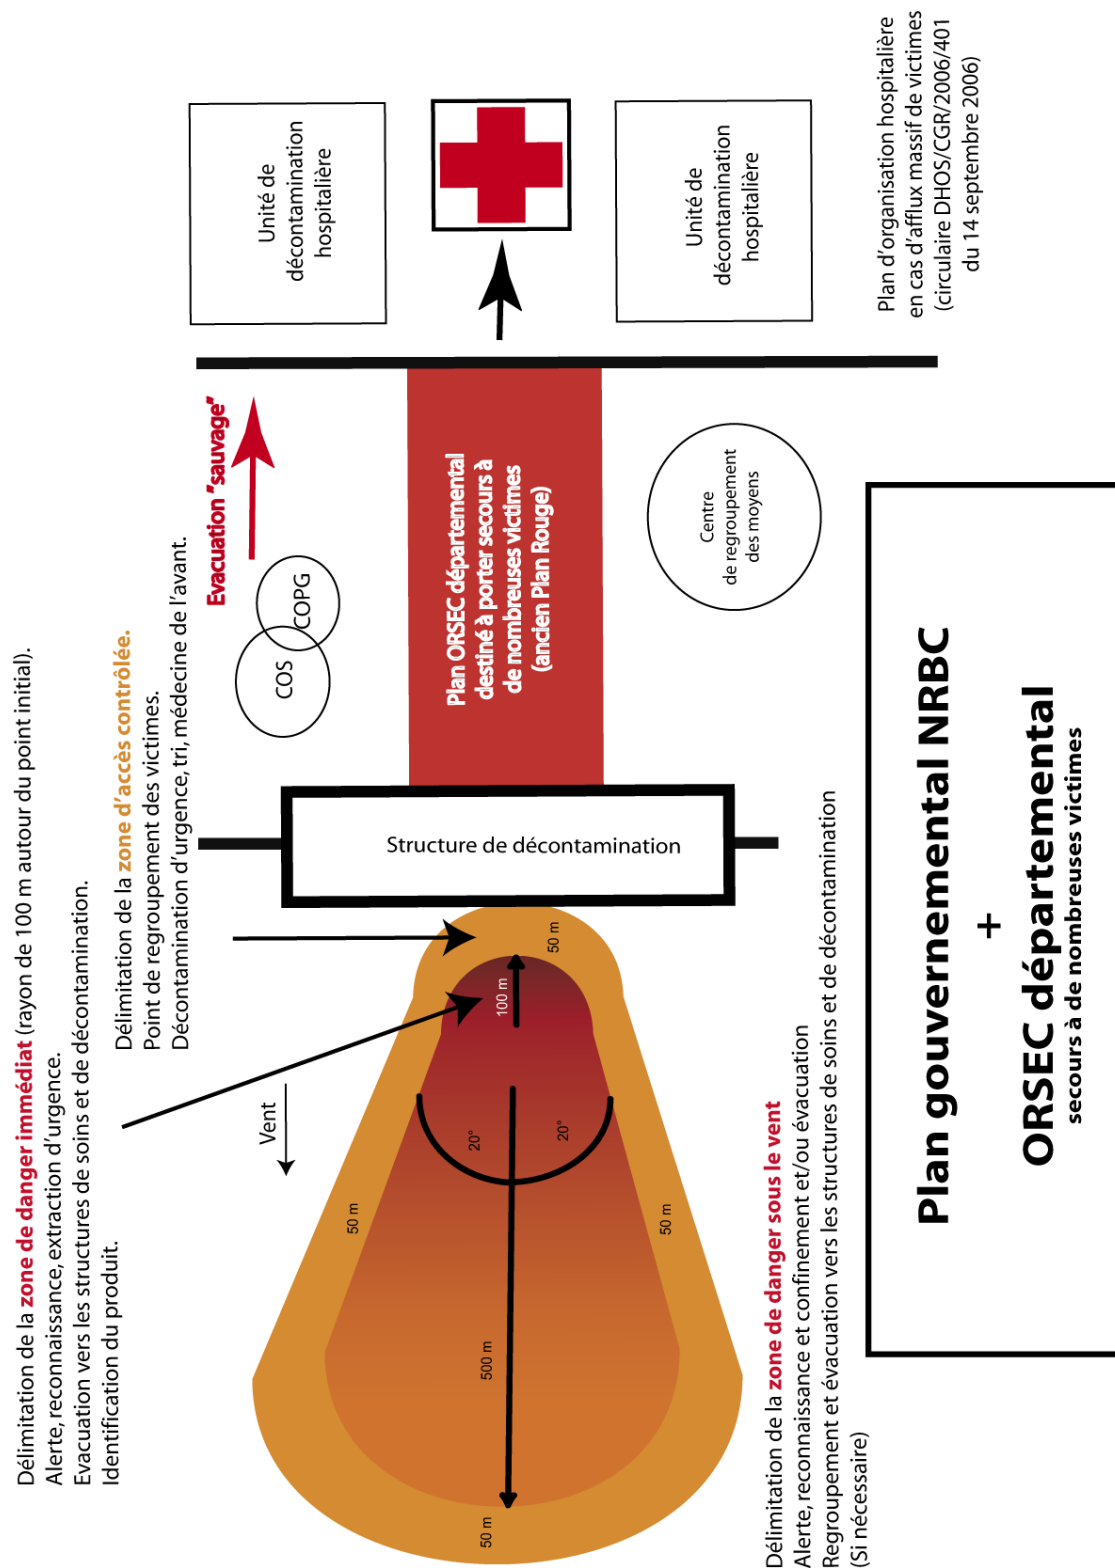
Délimitation de la zone de danger immédiat (rayon de 100 m autour du point initial).
Alerte, reconnaissance, extraction d'urgence.
Evacuation vers les structures de soins et de décontamination.
Identification du produit.

Délimitation de la zone d'accès contrôlée.
Point de regroupement des victimes.
Décontamination d'urgence, tri, médecine de l'avant.

Vent

COS

COPG

Evacuation "sauvage"

Structure de décontamination

Plan ORSEC départemental destiné à porter secours à de nombreuses victimes (ancien Plan Rouge)

Centre de regroupement des moyens

Unité de décontamination hospitalière

Unité de décontamination hospitalière

Plan d'organisation hospitalière en cas d'afflux massif de victimes (circulaire DHOS/CGR/2006/401 du 14 septembre 2006)

50 m

100 m

20°

20°

50 m

50 m

500 m

50 m

Délimitation de la zone de danger sous le vent
Alerte, reconnaissance et confinement et/ou évacuation
Regroupement et évacuation vers les structures de soins et de décontamination
(Si nécessaire)

Plan gouvernemental NRBC
+
ORSEC départemental
secours à de nombreuses victimes